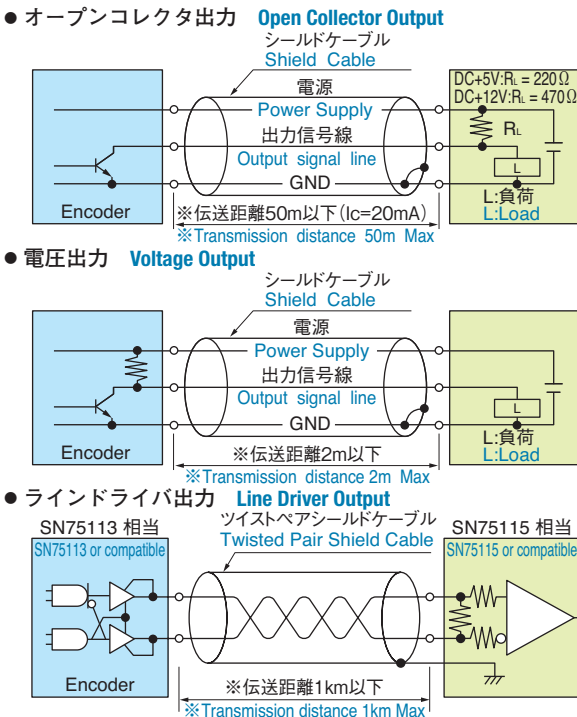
● オープンコレクタ出力 Open Collector Output

シールドケーブル
Shield Cable

DC+5V:$R_L$ = 220Ω
DC+12V:$R_L$ = 470Ω

電源
Power Supply
出力信号線
Output signal line
GND

$R_L$
L

Encoder

L:負荷
L:Load

※伝送距離50m以下(Ic=20mA)
※Transmission distance 50m Max

● 電圧出力 Voltage Output

シールドケーブル
Shield Cable

電源
Power Supply
出力信号線
Output signal line
GND

L

Encoder

L:負荷
L:Load

※伝送距離2m以下
※Transmission distance 2m Max

● ラインドライバ出力 Line Driver Output

SN75113 相当
SN75113 or compatible

ツイストペアシールドケーブル
Twisted Pair Shield Cable

SN75115 相当
SN75115 or compatible

Encoder

※伝送距離1km以下
※Transmission distance 1km Max